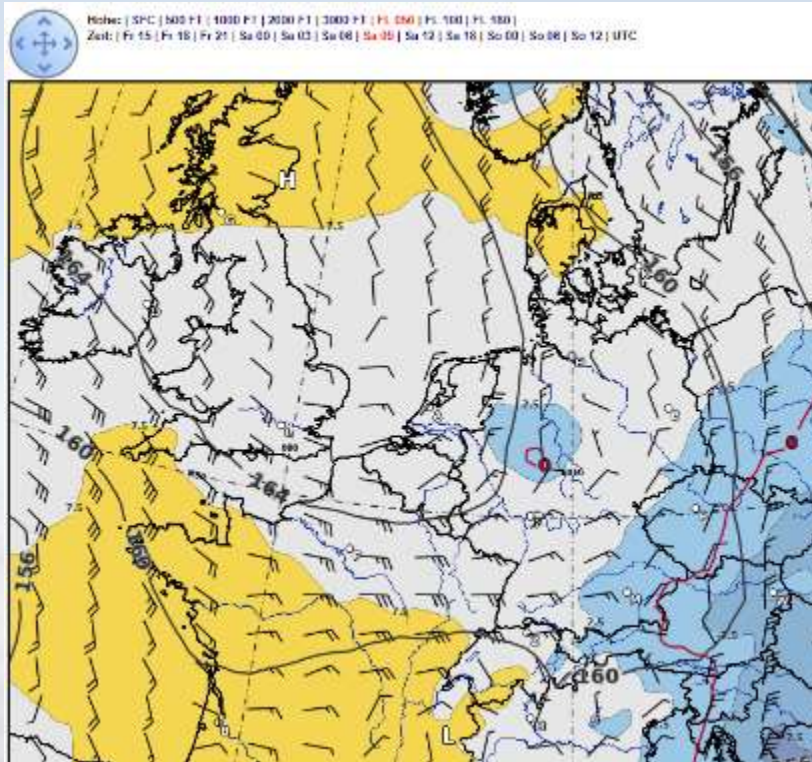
Höhe: | SFC | 500 FT | 1000 FT | 2000 FT | 3000 FT | FL 050 | FL 100 | FL 180 |
Zeit: | Fr 15 | Fr 18 | Fr 21 | Sa 00 | Sa 03 | Sa 06 | Sa 09 | Sa 12 | Sa 18 | So 00 | So 06 | So 12 | UTC

H
156
160
164
160
164
160
156
160
L
0
0
7.5
7.5
7.5
7.5
2.5
2.5
2.5
2.5